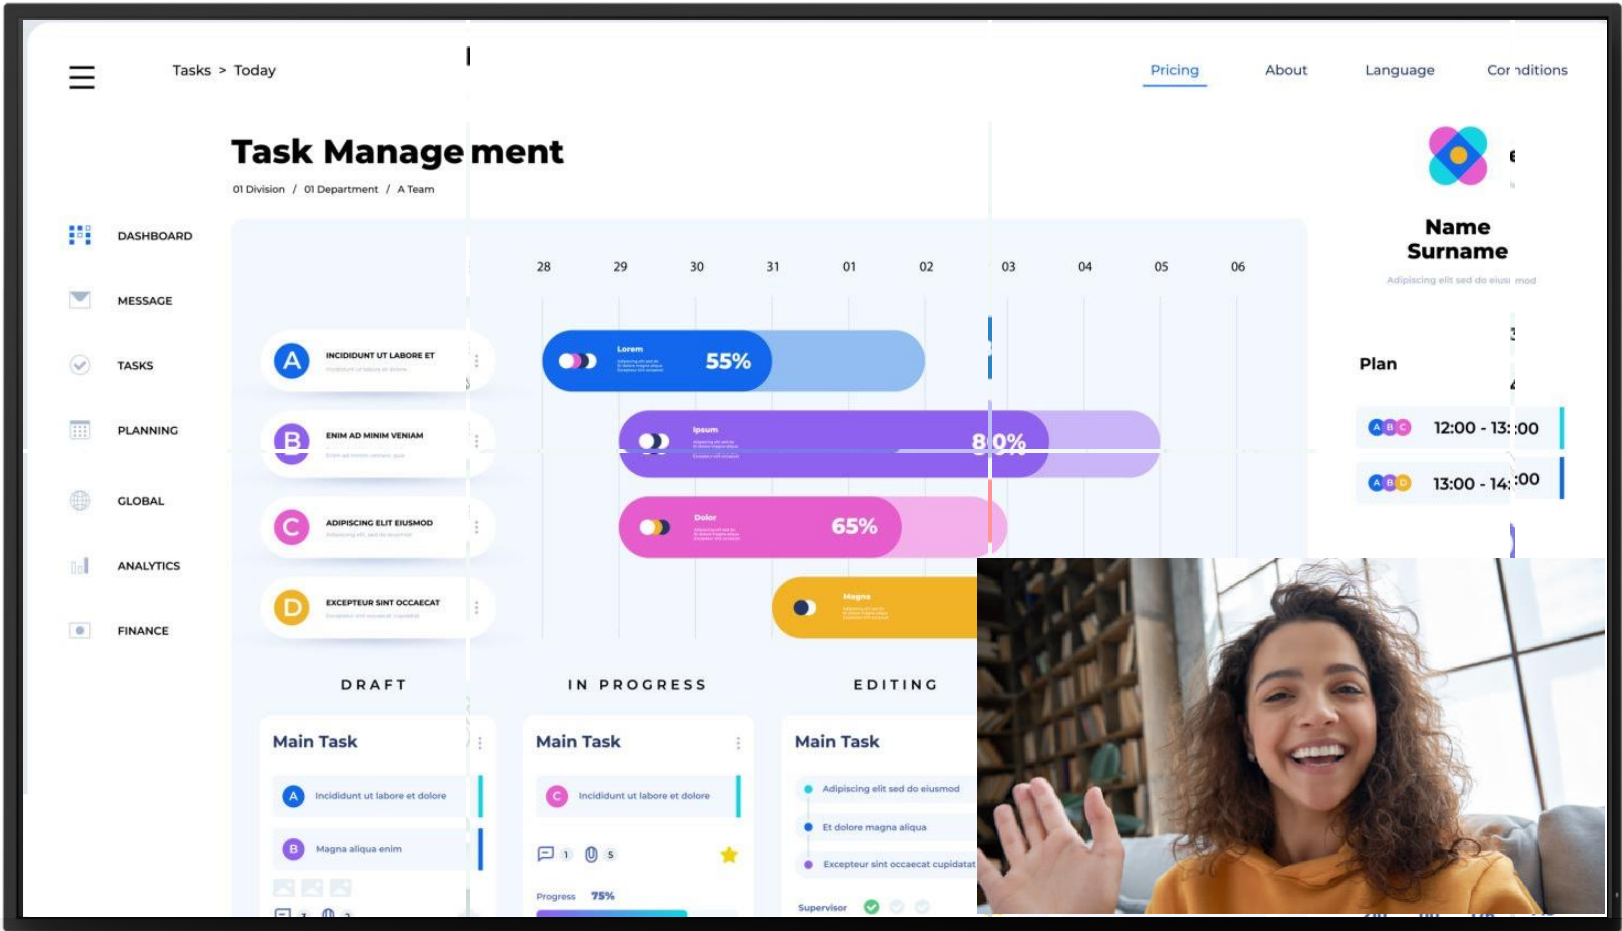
Tasks > Today

Pricing About Language Cor ditions

Task Management
01 Division / 01 Department / A Team

Name Surname
Adipiscing elit sed do eiusmod

DASHBOARD
MESSAGE
TASKS
PLANNING
GLOBAL
ANALYTICS
FINANCE

28 29 30 31 01 02 03 04 05 06

A INCIDIDUNT UT LABORE ET
B ENIM AD MINIM VENIAM
C ADIPISCING ELIT EIUSMOD
D EXCEPTEUR SINT OCCAECAT

Lorem 55%
Ipsum 80%
Dolor 65%
Magna

Plan
12:00 - 13:00
13:00 - 14:00

DRAFT
Main Task
A Incididunt ut labore et dolore
B Magna aliqua enim

IN PROGRESS
Main Task
C Incididunt ut labore et dolore
1 5
Progress 75%

EDITING
Main Task
Adipiscing elit sed do eiusmod
Et dolore magna aliqua
Excepteur sint occaecat cupidatat
Supervisor